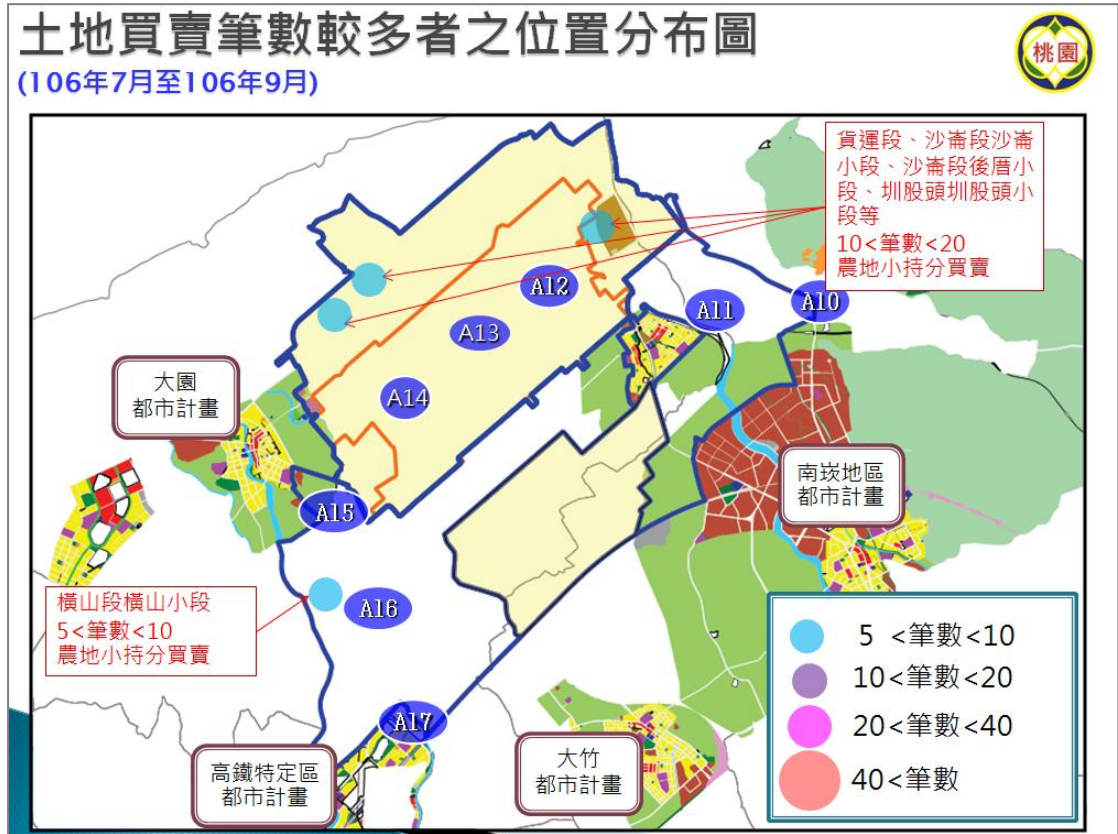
土地買賣筆數較多者之位置分布圖
(106年7月至106年9月)

桃園

貨運段、沙崙段沙崙小段、沙崙段後厝小段、圳股頭圳股頭小段等
10<筆數<20
農地小持分買賣

A10
A11
A12
A13
A14
A15
A16
A17

大園
都市計畫

南崁地區
都市計畫

橫山段橫山小段
5<筆數<10
農地小持分買賣

高鐵特定區
都市計畫

大竹
都市計畫

5 <筆數<10
10<筆數<20
20<筆數<40
40<筆數